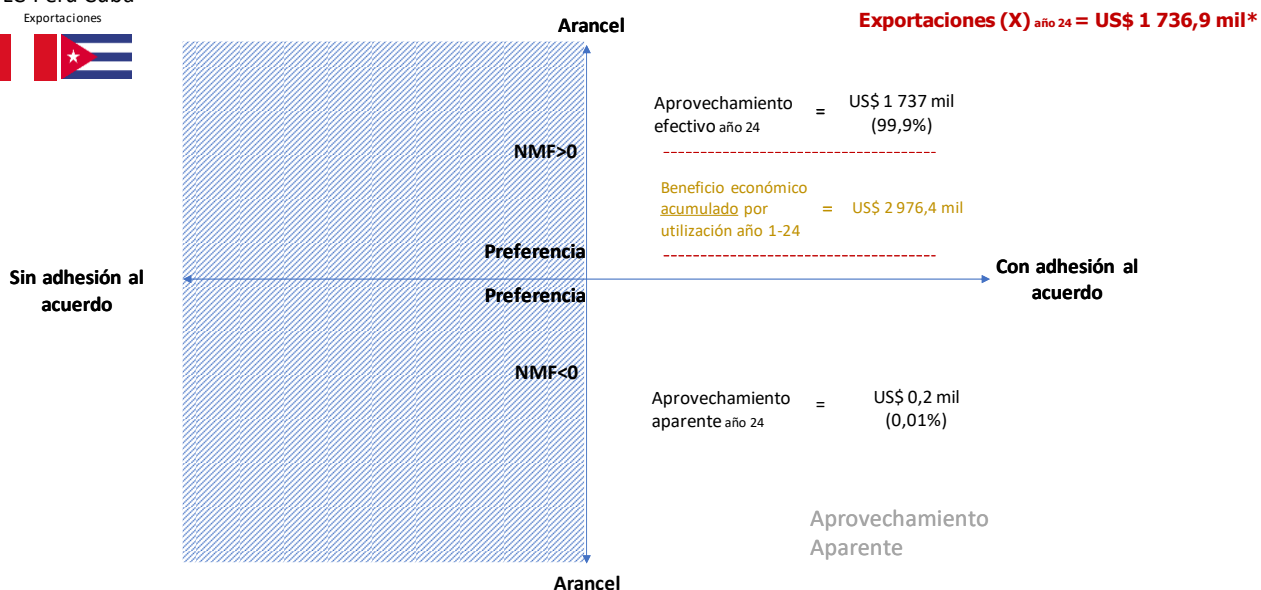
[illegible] Perú Cuba
Exportaciones

Arancel

Exportaciones (X) año 24 = US$ 1 736,9 mil*

Aprovechamiento efectivo año 24 = US$ 1 737 mil (99,9%)

NMF>0

Beneficio económico acumulado por utilización año 1-24 = US$ 2 976,4 mil

Preferencia

Sin adhesión al acuerdo

Con adhesión al acuerdo

Preferencia

NMF<0

Aprovechamiento aparente año 24 = US$ 0,2 mil (0,01%)

Aprovechamiento Aparente

Arancel